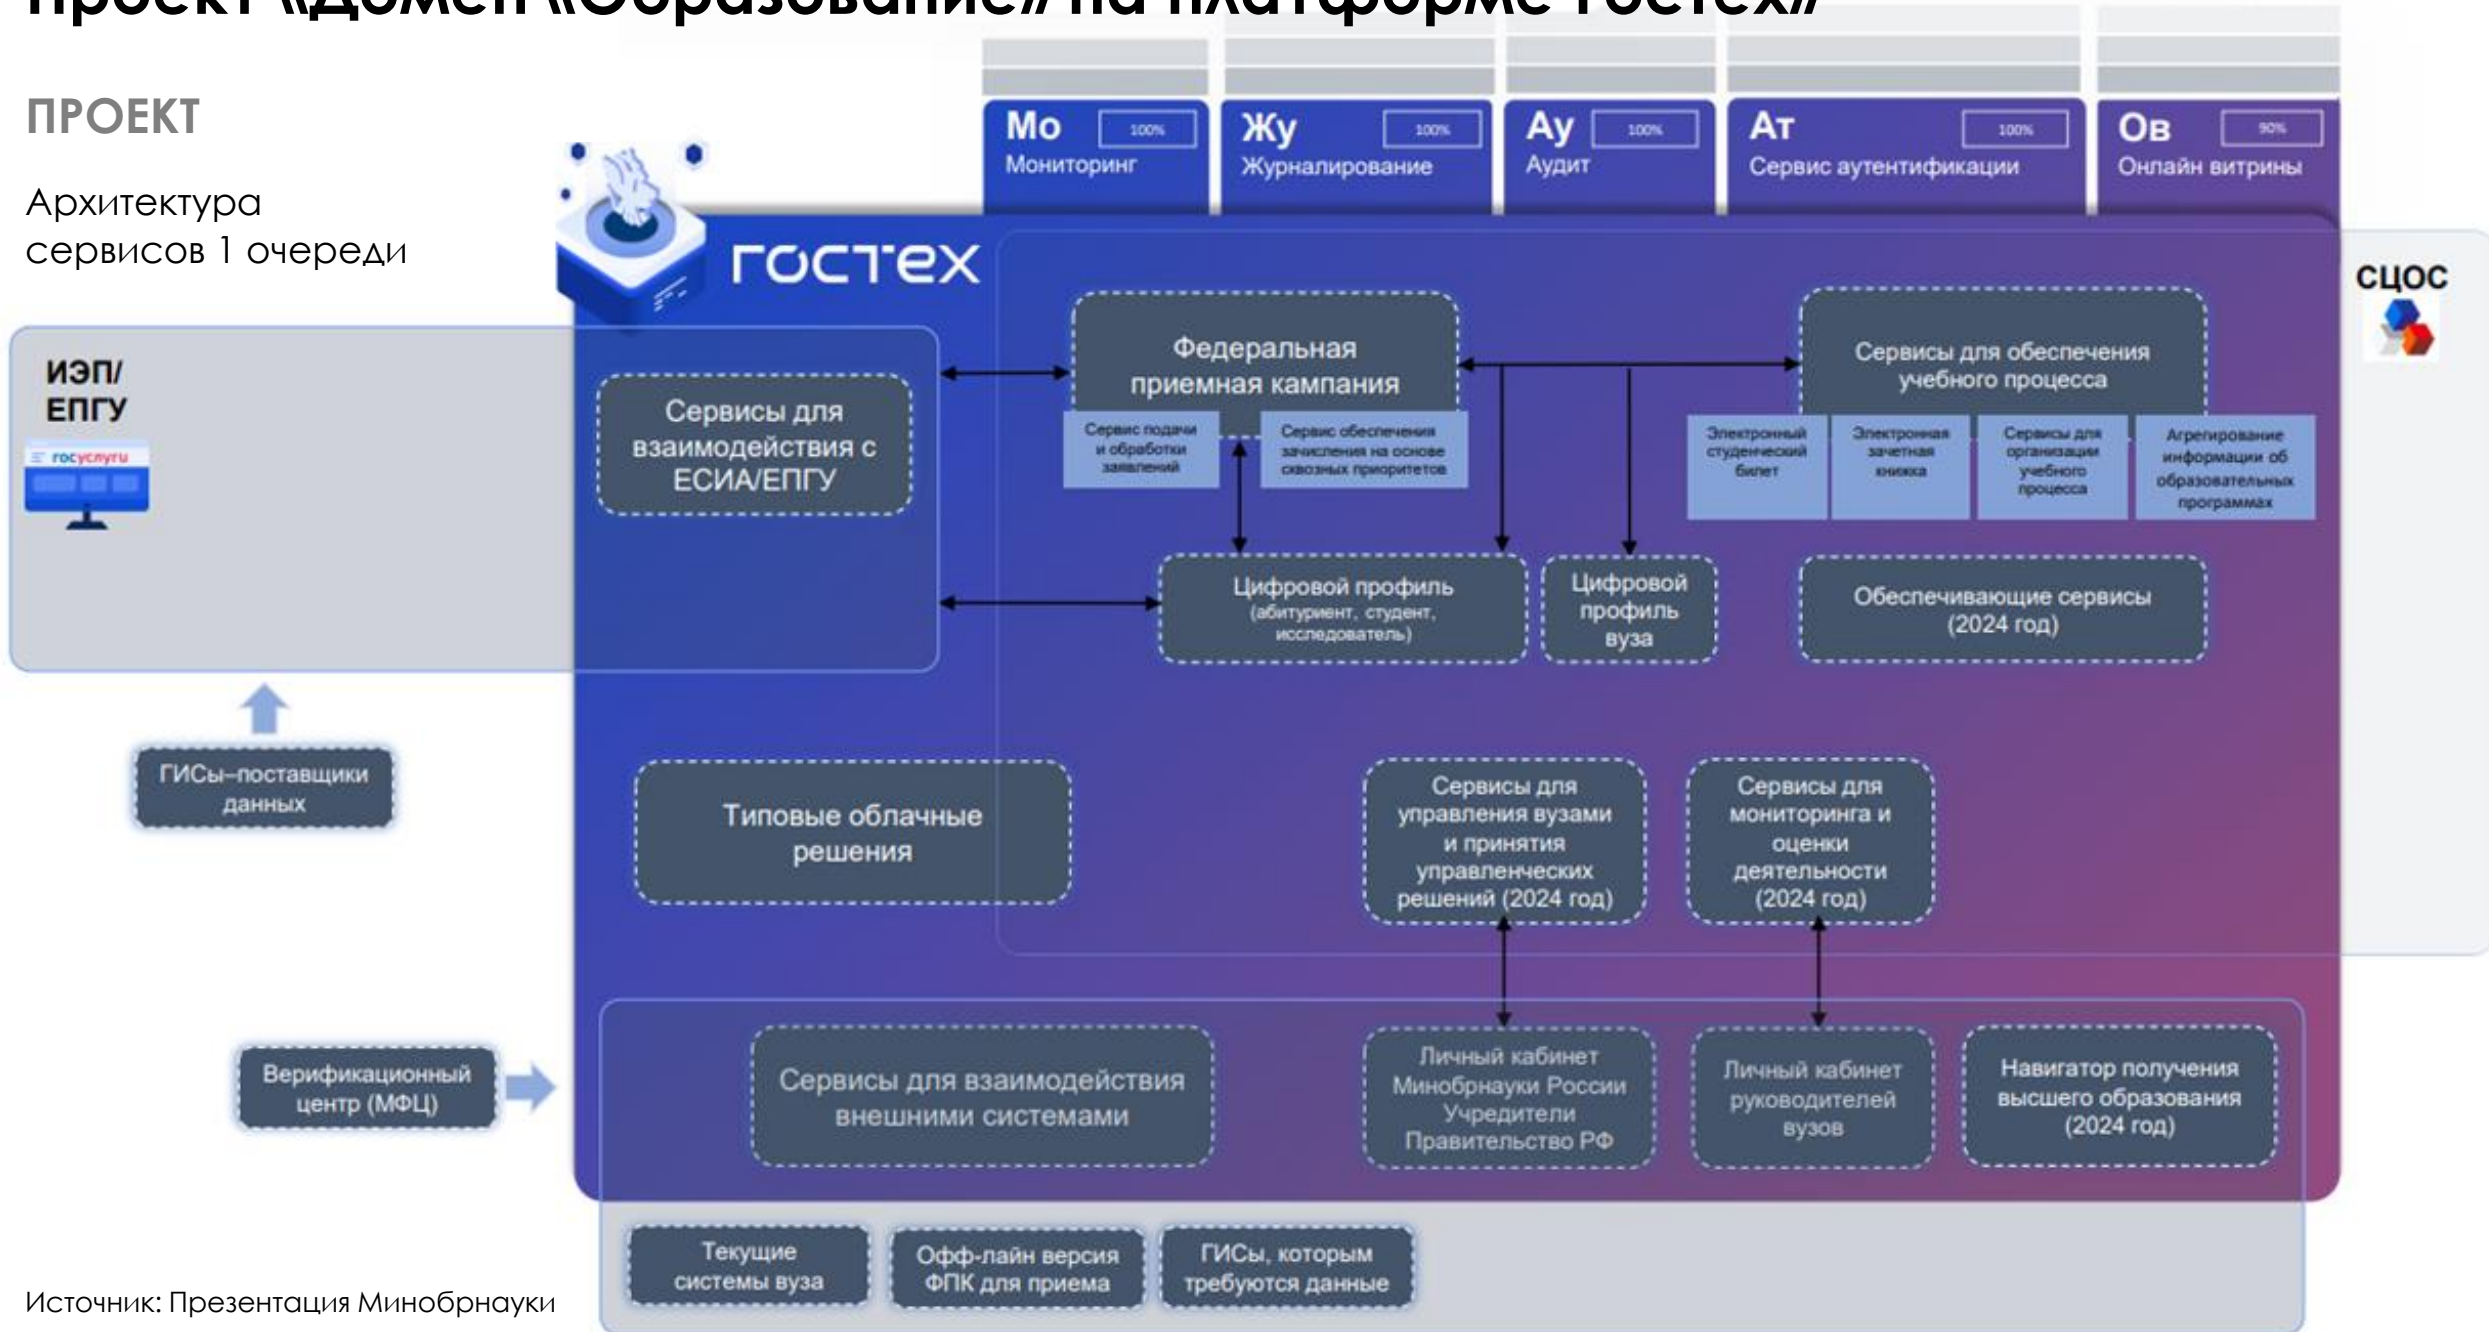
ПРОЕКТ

Архитектура сервисов 1 очереди

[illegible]

Мо 100% Мониторинг

Жу 100% Журналирование

Ау 100% Аудит

Ат 100% Сервис аутентификации

Ов 90% Онлайн витрины

ГОСТЕХ

СЦОС

ИЭП/ ЕПГУ

госуслуги

Сервисы для взаимодействия с ЕСИА/ЕПГУ

Федеральная приемная кампания

Сервис подачи и обработки заявлений

Сервис обеспечения зачисления на основе сквозных приоритетов

Сервисы для обеспечения учебного процесса

Электронный студенческий билет

Электронная зачетная книжка

Сервисы для организации учебного процесса

Агрегирование информации об образовательных программах

Цифровой профиль (абитуриент, студент, исследователь)

Цифровой профиль вуза

Обеспечивающие сервисы (2024 год)

ГИСы–поставщики данных

Типовые облачные решения

Сервисы для управления вузами и принятия управленческих решений (2024 год)

Сервисы для мониторинга и оценки деятельности (2024 год)

Верификационный центр (МФЦ)

Сервисы для взаимодействия внешними системами

Личный кабинет Минобрнауки России Учредители Правительство РФ

Личный кабинет руководителей вузов

Навигатор получения высшего образования (2024 год)

Текущие системы вуза

Офф-лайн версия ФПК для приема

ГИСы, которым требуются данные

Источник: Презентация Минобрнауки